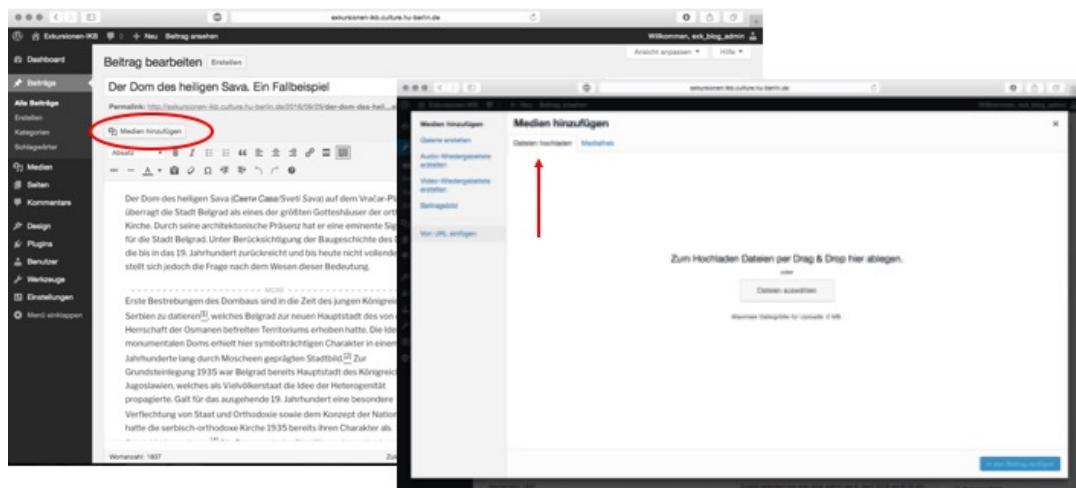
exkursionen-ikb.culture.hu-berlin.de

Exkursionen-IKB + Neu Beitrag ansehen

Willkommen, exk_blog_admin

Ansicht anpassen ▾ Hilfe ▾

Dashboard

Beiträge

Alle Beiträge

Erstellen

Kategorien

Schlagwörter

Medien

Seiten

Kommentare

Design

Plugins

Benutzer

Werkzeuge

Einstellungen

Menü einklappen

Beitrag bearbeiten Erstellen

Der Dom des heiligen Sava. Ein Fallbeispiel

Permalink: http://exkursionen-ikb.culture.hu-berlin.de/2016/09/29/der-dom-des-heili...

Medien hinzufügen

Absatz

Der Dom des heiligen Sava (Свети Сава/Sveti Sava) auf dem Vračar-Pl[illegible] überragt die Stadt Belgrad als eines der größten Gotteshäuser der ort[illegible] Kirche. Durch seine architektonische Präsenz hat er eine eminente Sig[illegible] für die Stadt Belgrad. Unter Berücksichtigung der Baugeschichte des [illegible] die bis in das 19. Jahrhundert zurückreicht und bis heute nicht vollende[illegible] stellt sich jedoch die Frage nach dem Wesen dieser Bedeutung.

MORE

Erste Bestrebungen des Dombaus sind in die Zeit des jungen Königrei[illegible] Serbien zu datieren[1], welches Belgrad zur neuen Hauptstadt des von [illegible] Herrschaft der Osmanen befreiten Territoriums erhoben hatte. Die Ide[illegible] monumentalen Doms erhielt hier symbolträchtigen Charakter in einem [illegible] Jahrhunderte lang durch Moscheen geprägten Stadtbild[2] Zur Grundsteinlegung 1935 war Belgrad bereits Hauptstadt des Königreic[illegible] Jugoslawien, welches als Vielvölkerstaat die Idee der Heterogenität propagierte. Galt für das ausgehende 19. Jahrhundert eine besondere Verflechtung von Staat und Orthodoxie sowie dem Konzept der Nation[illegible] hatte die serbisch-orthodoxe Kirche 1935 bereits ihren Charakter als

Wortanzahl: 1837

Medien hinzufügen

Galerie erstellen

Audio-Wiedergabeliste erstellen

Video-Wiedergabeliste erstellen

Beitragsbild

Von URL einfügen

Dateien hochladen Mediathek

Zum Hochladen Dateien per Drag & Drop hier ablegen.

oder

Dateien auswählen

Maximale Dateigröße für Uploads: 2 MB.

In den Beitrag einfügen